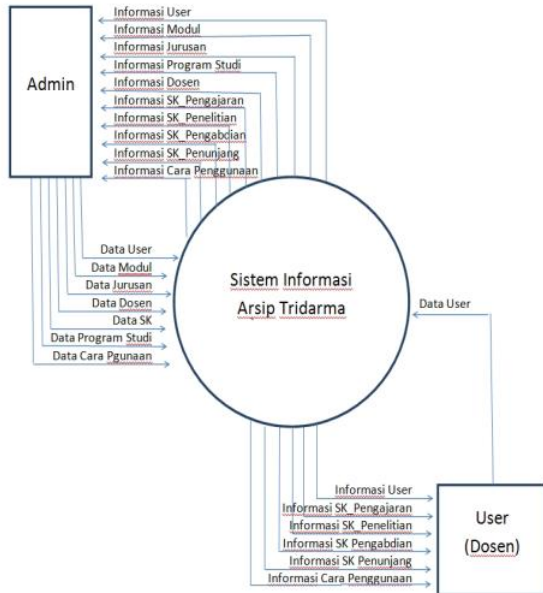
Admin

Informasi User
Informasi Modul
Informasi Jurusan
Informasi Program Studi
Informasi Dosen
Informasi SK_Pengajaran
Informasi SK_Penelitian
Informasi SK_Pengabdian
Informasi SK_Penunjang
Informasi Cara Penggunaan

Data User
Data Modul
Data Jurusan
Data Dosen
Data SK
Data Program Studi
Data Cara Pgunaan

Sistem Informasi Arsip Tridarma

Data User

Informasi User
Informasi SK_Pengajaran
Informasi SK_Penelitian
Informasi SK Pengabdian
Informasi SK Penunjang
Informasi Cara Penggunaan

User (Dosen)